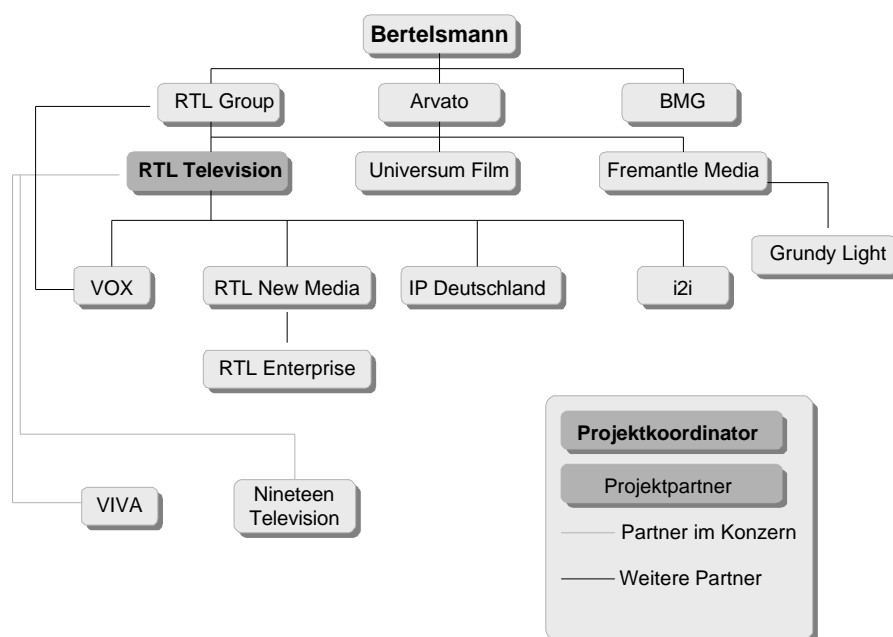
Bertelsmann

RTL Group

Arvato

BMG

RTL Television

Universum Film

Fremantle Media

Grundy Light

VOX

RTL New Media

IP Deutschland

i2i

RTL Enterprise

VIVA

Nineteen Television

Projektkoordinator

Projektpartner

Partner im Konzern

Weitere Partner